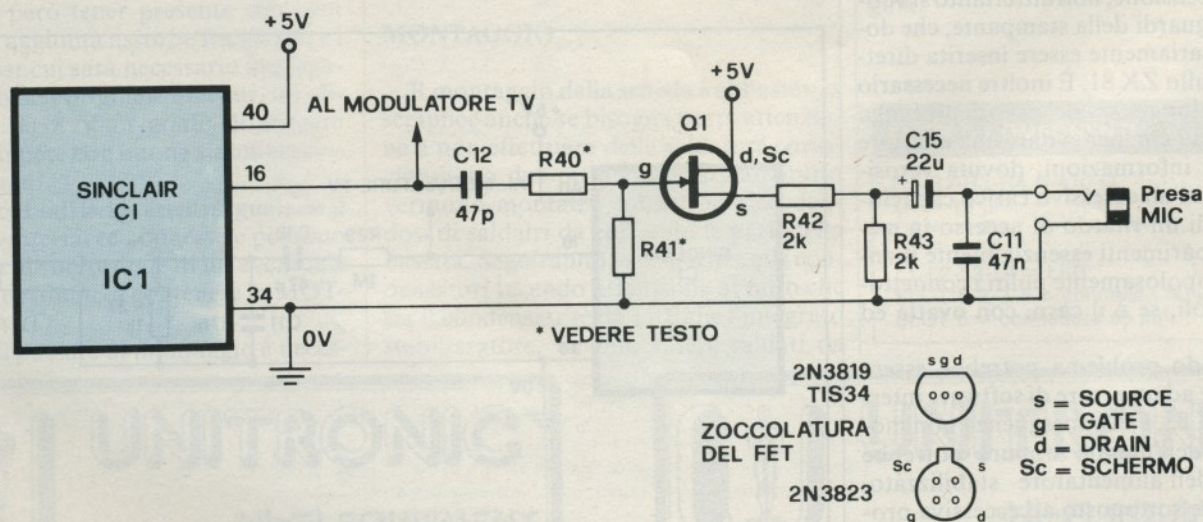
+5V
AL MODULATORE TV
SINCLAIR
CI
IC1
40
16
34
0V
C12
47p
R40*
R41*
g
Q1
+5V
d, Sc
s
R42
2k
R43
2k
C15
22u
C11
47n
Presa
MIC
* VEDERE TESTO
2N3819
TIS34
s g d
ZOCCOLATURA
DEL FET
2N3823
Sc
s
g
d
s = SOURCE
g = GATE
d = DRAIN
Sc = SCHERMO